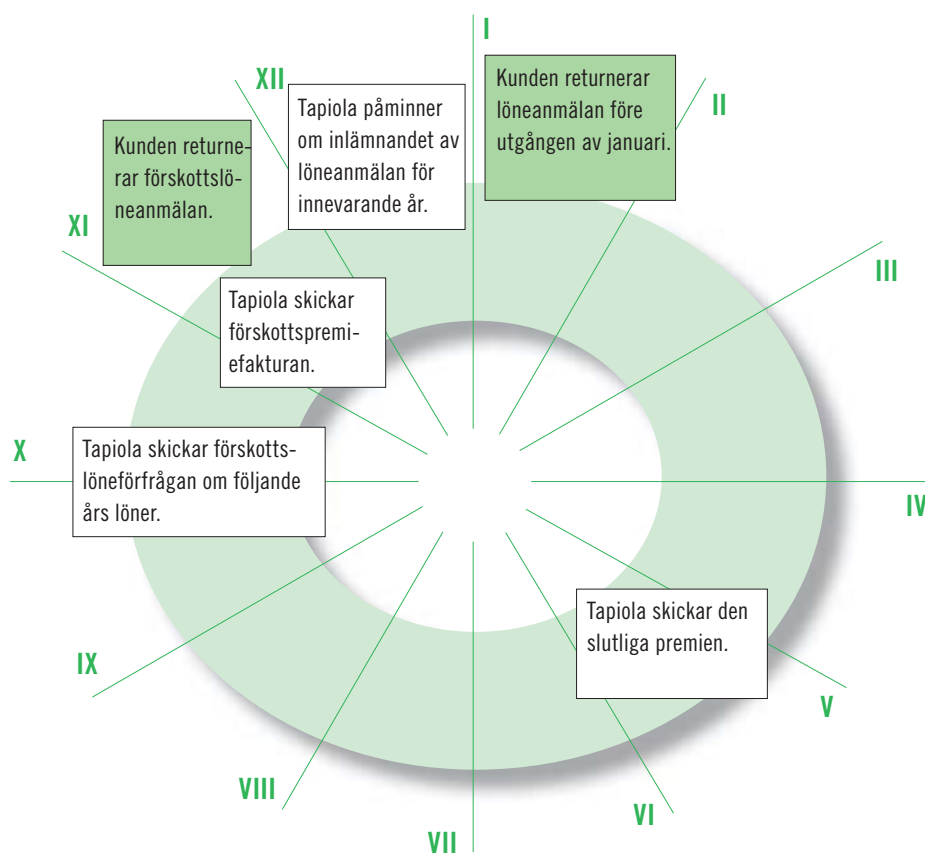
I

XII

Tapiola påminner om inlämnandet av löneanmälan för innevarande år.

Kunden returnerar löneanmälan före utgången av januari.

II

Kunden returnerar förskottslöneanmälan.

XI

III

Tapiola skickar förskottspremiefakturan.

X

Tapiola skickar förskottslöneförfrågan om följande års löner.

IV

Tapiola skickar den slutliga premien.

IX

V

VIII

VI

VII